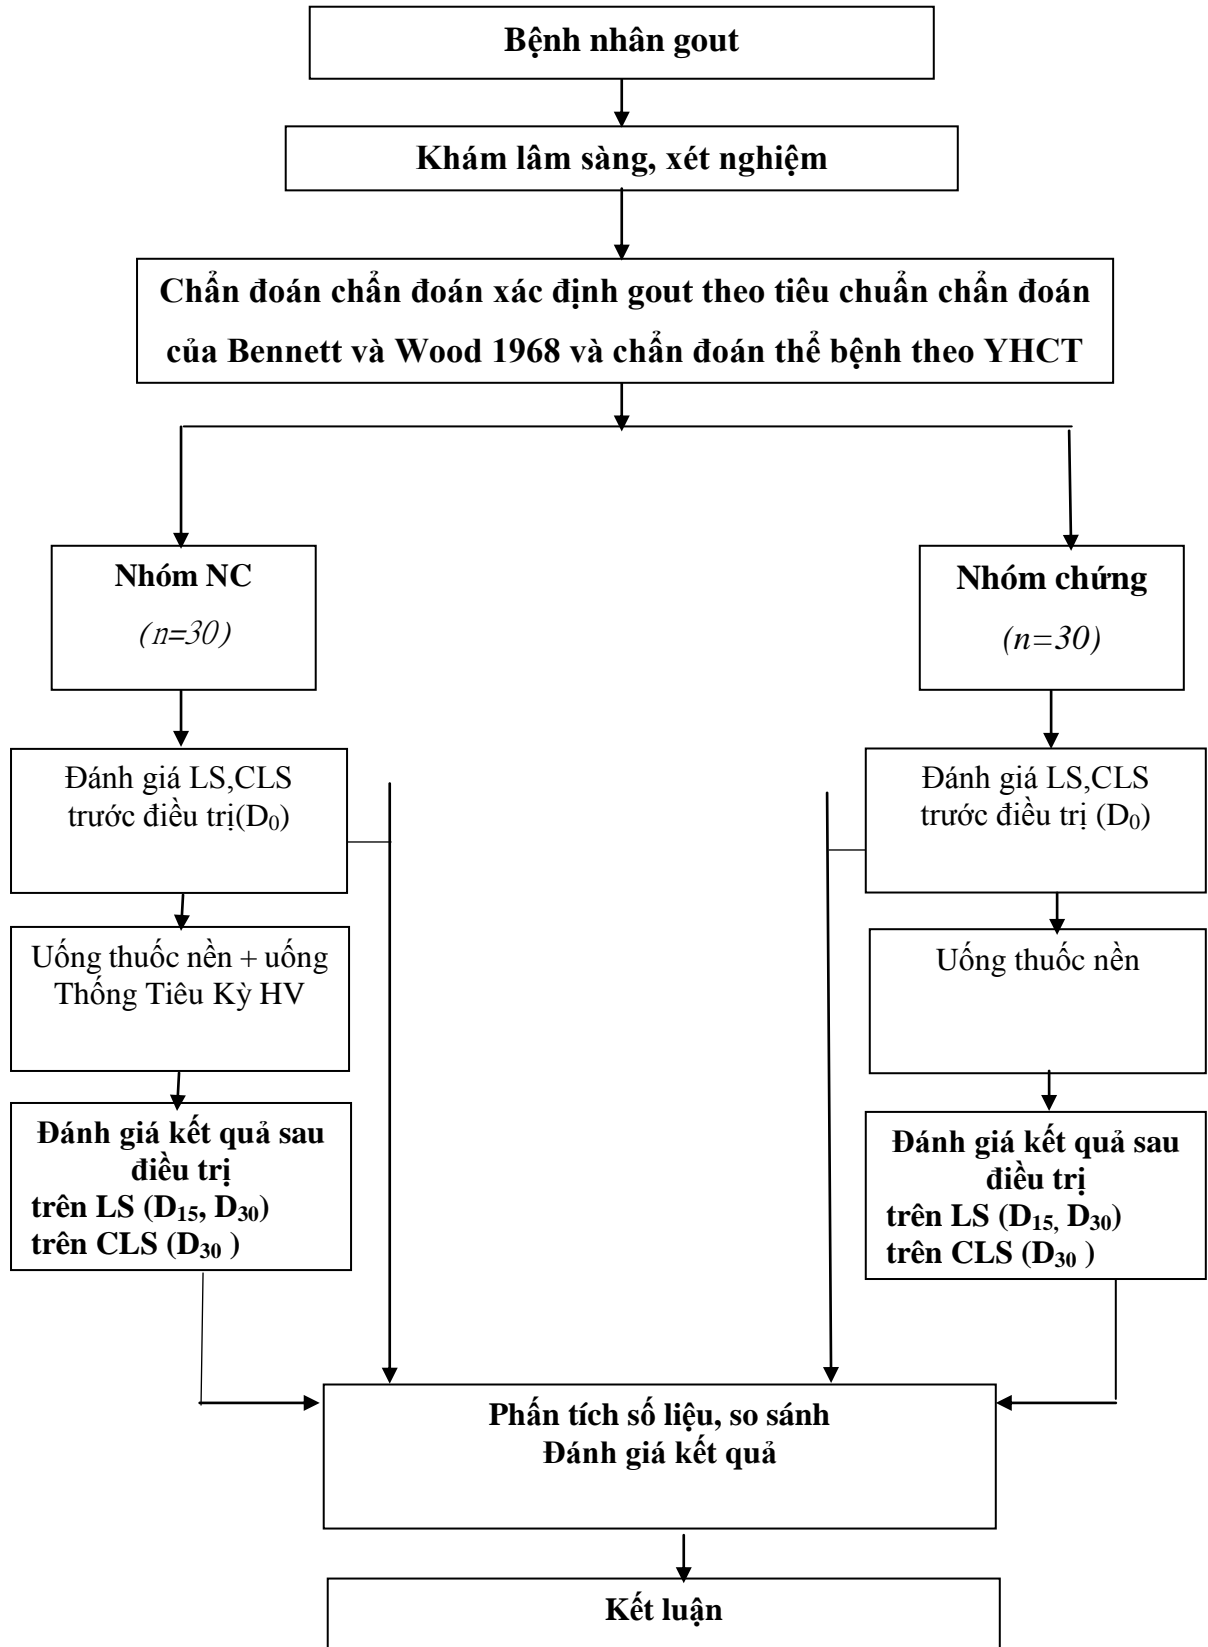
Bệnh nhân gout

Khám lâm sàng, xét nghiệm

Chẩn đoán chẩn đoán xác định gout theo tiêu chuẩn chẩn đoán của Bennett và Wood 1968 và chẩn đoán thể bệnh theo YHCT

Nhóm NC
(n=30)

Nhóm chứng
(n=30)

Đánh giá LS,CLS trước điều trị($D_0$)

Đánh giá LS,CLS trước điều trị ($D_0$)

Uống thuốc nền + uống Thống Tiêu Kỳ HV

Uống thuốc nền

Đánh giá kết quả sau điều trị
trên LS ($D_{15}$, $D_{30}$)
trên CLS ($D_{30}$ )

Đánh giá kết quả sau điều trị
trên LS ($D_{15}$, $D_{30}$)
trên CLS ($D_{30}$ )

Phấn tích số liệu, so sánh
Đánh giá kết quả

Kết luận